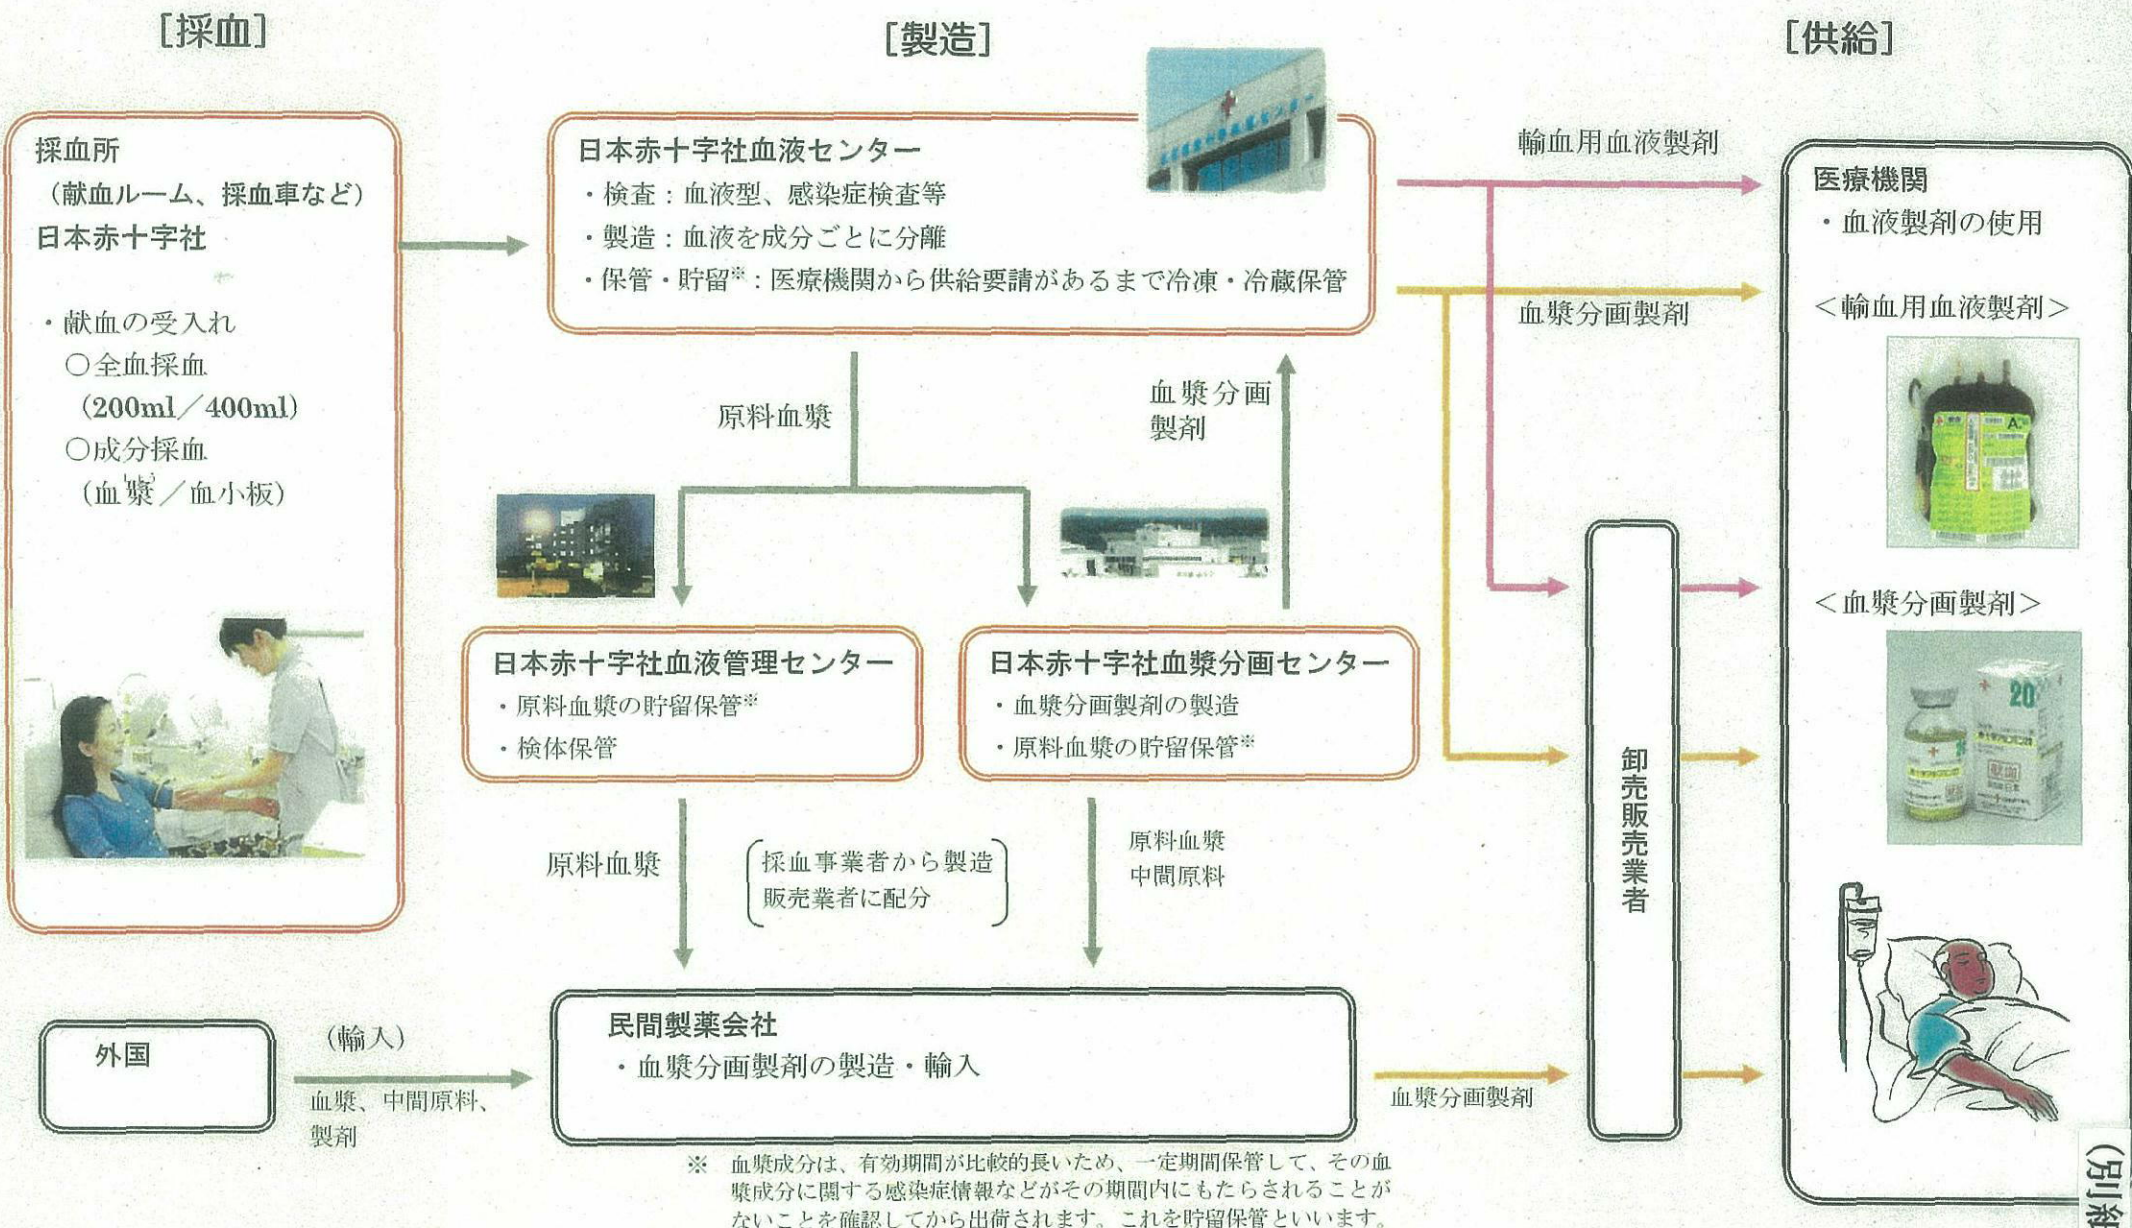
[採血]

[製造]

[供給]

採血所
（献血ルーム、採血車など）
日本赤十字社

・献血の受入れ
○全血採血
（200ml／400ml）
○成分採血
（血漿／血小板）

日本赤十字社血液センター
・検査：血液型、感染症検査等
・製造：血液を成分ごとに分離
・保管・貯留※：医療機関から供給要請があるまで冷凍・冷蔵保管

輸血用血液製剤

血漿分画製剤

医療機関
・血液製剤の使用
＜輸血用血液製剤＞
＜血漿分画製剤＞

原料血漿

血漿分画製剤

日本赤十字社血液管理センター
・原料血漿の貯留保管※
・検体保管

日本赤十字社血漿分画センター
・血漿分画製剤の製造
・原料血漿の貯留保管※

卸売販売業者

原料血漿

（採血事業者から製造販売業者に配分）

原料血漿
中間原料

外国

（輸入）

血漿、中間原料、製剤

民間製薬会社
・血漿分画製剤の製造・輸入

血漿分画製剤

※ 血漿成分は、有効期間が比較的長いため、一定期間保管して、その血漿成分に関する感染症情報などがその期間内にもたらされることがないことを確認してから出荷されます。これを貯留保管といいます。

（別紙